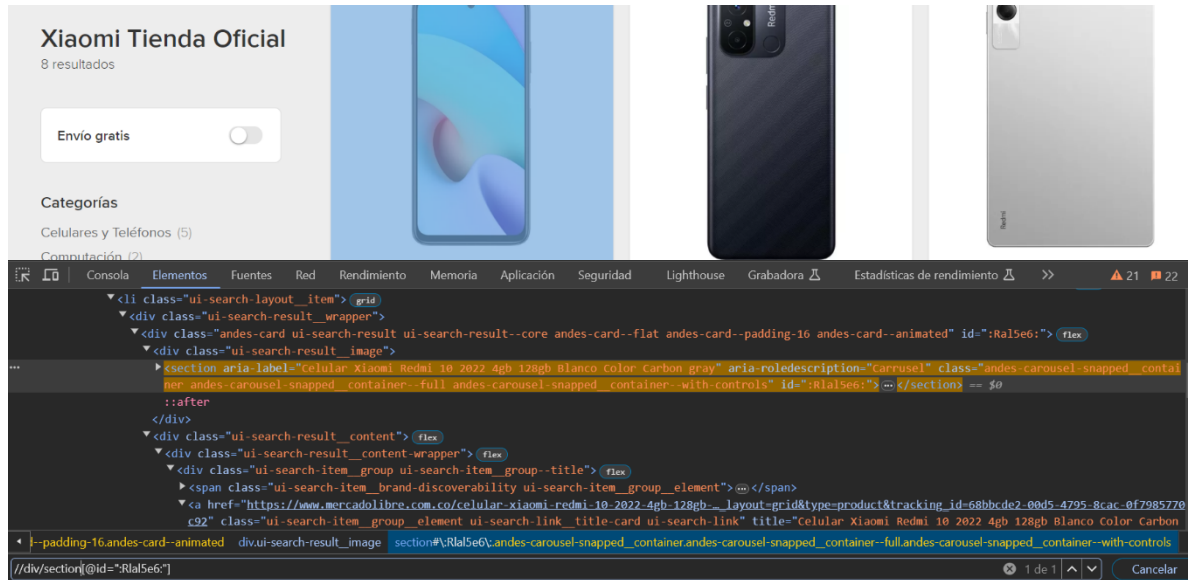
Xiaomi Tienda Oficial
8 resultados

Envío gratis

Categorías

Celulares y Teléfonos (5)

Computación (2)

Redmi

Redmi

Consola Elementos Fuentes Red Rendimiento Memoria Aplicación Seguridad Lighthouse Grabadora Estadísticas de rendimiento >> 21 22

<li class="ui-search-layout__item"> grid
<div class="ui-search-result__wrapper">
<div class="andes-card ui-search-result ui-search-result--core andes-card--flat andes-card--padding-16 andes-card--animated" id=":Ral5e6:"> flex
<div class="ui-search-result__image">
<section aria-label="Celular Xiaomi Redmi 10 2022 4gb 128gb Blanco Color Carbon gray" aria-roledescription="Carrusel" class="andes-carousel-snapped__container andes-carousel-snapped__container--full andes-carousel-snapped__container--with-controls" id=":Rlal5e6:"> ··· </section> == $0
::after
</div>
<div class="ui-search-result__content"> flex
<div class="ui-search-result__content-wrapper"> flex
<div class="ui-search-item__group ui-search-item__group--title"> flex
<span class="ui-search-item__brand-discoverability ui-search-item__group__element"> ··· </span>
<a href="https://www.mercadolibre.com.co/celular-xiaomi-redmi-10-2022-4gb-128gb-_layout=grid&type=product&tracking_id=68bbcde2-00d5-4795-8cac-0f7985770c92" class="ui-search-item__group__element ui-search-link__title-card ui-search-link" title="Celular Xiaomi Redmi 10 2022 4gb 128gb Blanco Color Carbon

--padding-16.andes-card--animated div.ui-search-result__image section#\:Rlal5e6\:.andes-carousel-snapped__container.andes-carousel-snapped__container--full.andes-carousel-snapped__container--with-controls

//div/section[@id=":Rlal5e6:"] 1 de 1 Cancelar